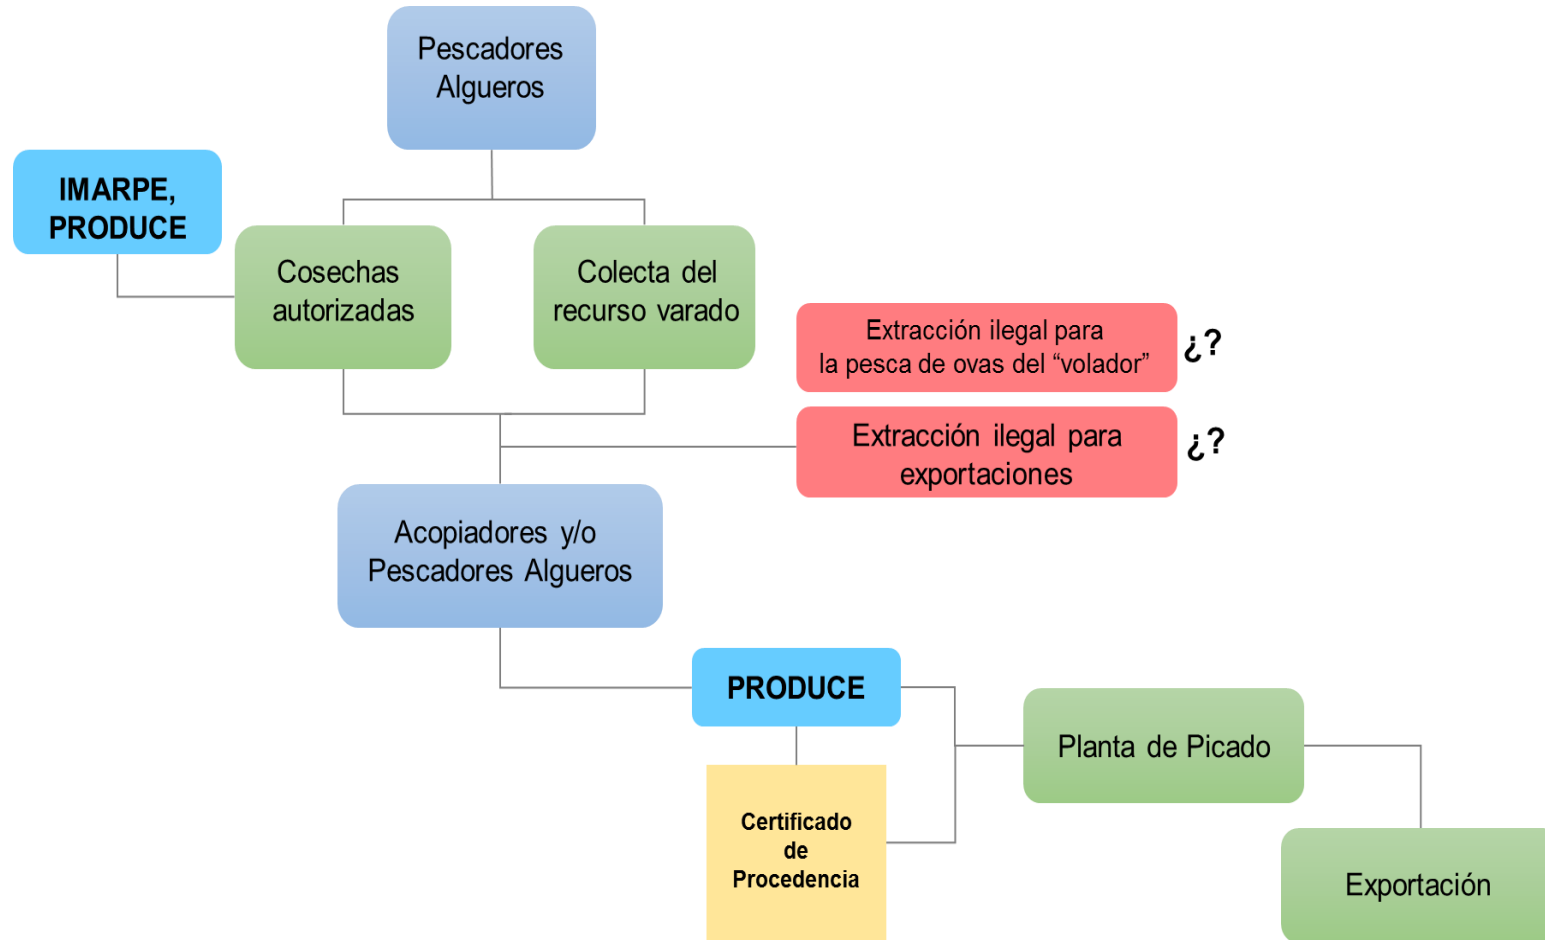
Pescadores Algueros

IMARPE, PRODUCE

Cosechas autorizadas

Colecta del recurso varado

Extracción ilegal para la pesca de ovas del "volador"

¿?

Extracción ilegal para exportaciones

¿?

Acopiadores y/o Pescadores Algueros

PRODUCE

Certificado de Procedencia

Planta de Picado

Exportación